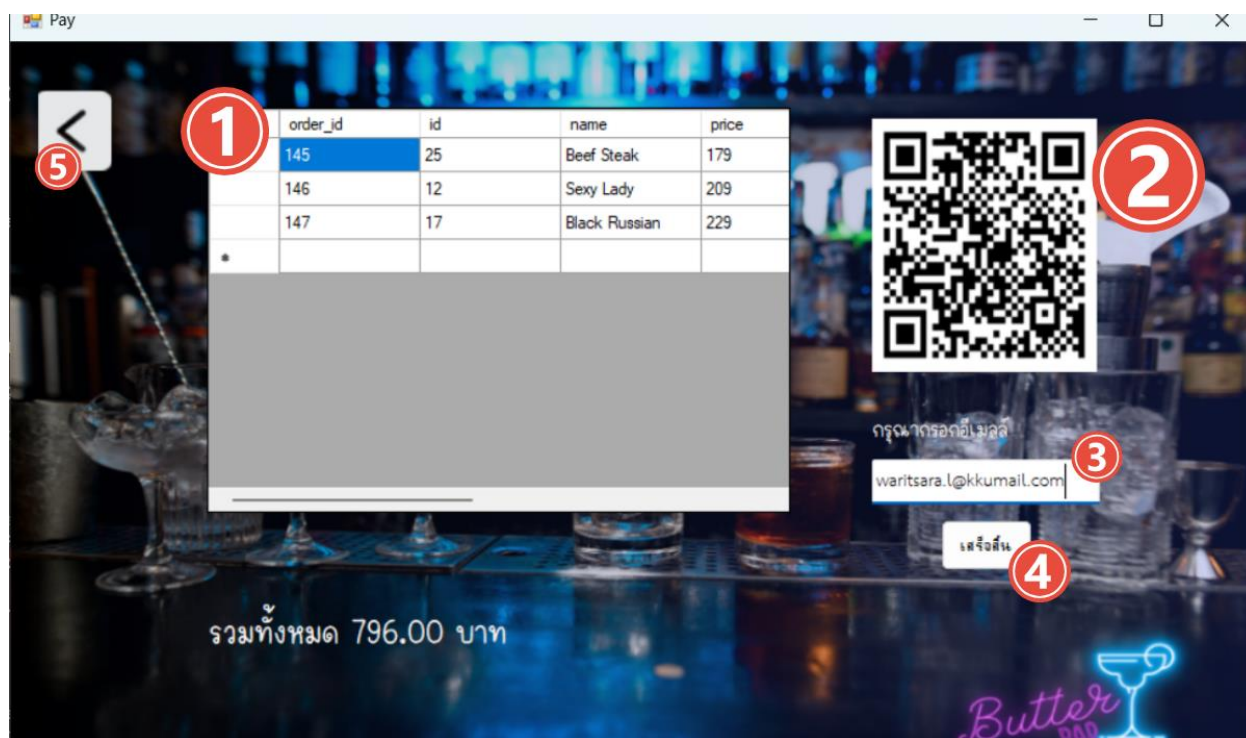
Pay

5

1

| | order_id | id | name | price |
|---|---|---|---|---|
| | 145 | 25 | Beef Steak | 179 |
| | 146 | 12 | Sexy Lady | 209 |
| | 147 | 17 | Black Russian | 229 |
| * | | | | |

2

กรุณากรอกอีเมลล์

3

waritsara.l@kkumail.com

เสร็จสิ้น

4

รวมทั้งหมด 796.00 บาท

Butter